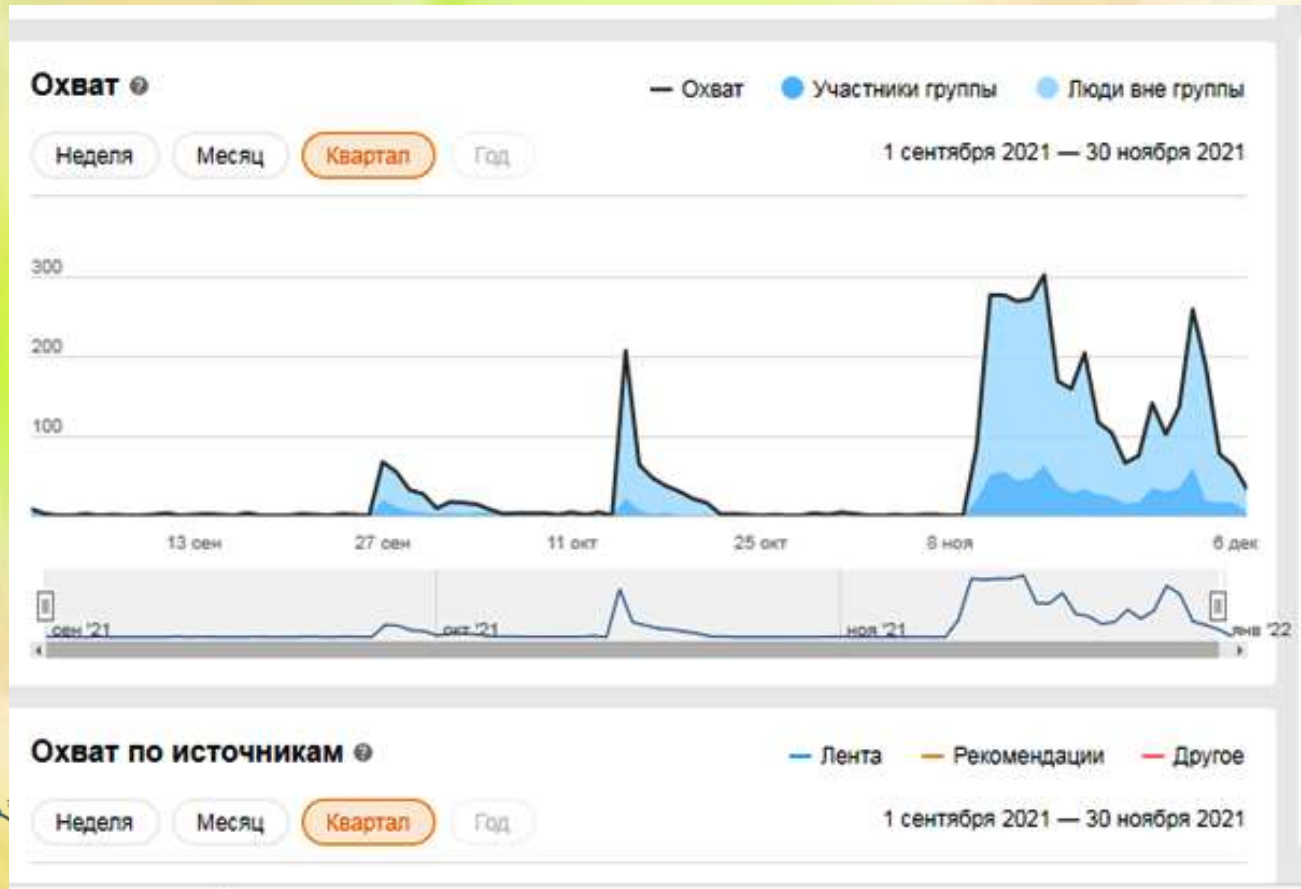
Охват

Охват
Участники группы
Люди вне группы

Неделя
Месяц
Квартал
Год

1 сентября 2021 — 30 ноября 2021

300
200
100

13 сен
27 сен
11 окт
25 окт
8 ноя
6 дек

сен '21
окт '21
ноя '21
янв '22

Охват по источникам

Лента
Рекомендации
Другое

Неделя
Месяц
Квартал
Год

1 сентября 2021 — 30 ноября 2021